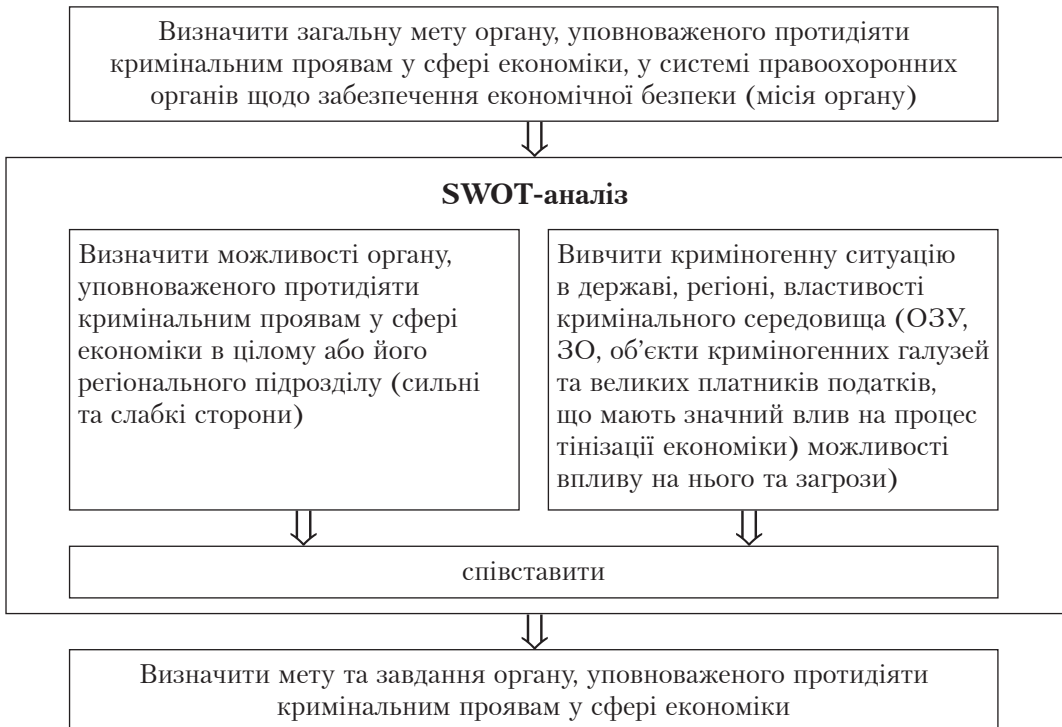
Визначити загальну мету органу, уповноваженого протидіяти кримінальним проявам у сфері економіки, у системі правоохоронних органів щодо забезпечення економічної безпеки (місія органу)

SWOT-аналіз

Визначити можливості органу, уповноваженого протидіяти кримінальним проявам у сфері економіки в цілому або його регіонального підрозділу (сильні та слабкі сторони)

Вивчити криміногенну ситуацію в державі, регіоні, властивості кримінального середовища (ОЗУ, ЗО, об'єкти криміногенних галузей та великих платників податків, що мають значний влив на процес тінізації економіки) можливості впливу на нього та загрози)

співставити

Визначити мету та завдання органу, уповноваженого протидіяти кримінальним проявам у сфері економіки